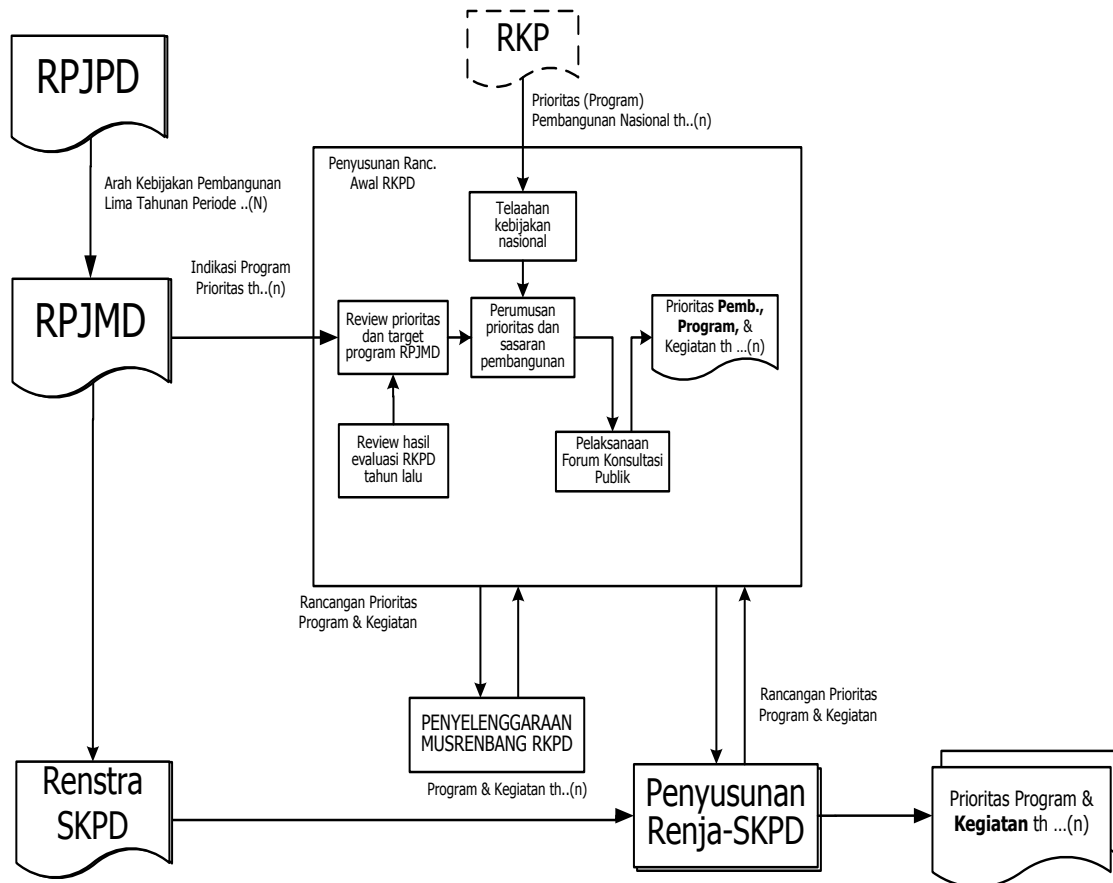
RPJPD

RKP

Prioritas (Program) Pembangunan Nasional th..(n)

Arah Kebijakan Pembangunan Lima Tahunan Periode ..(N)

Penyusunan Ranc. Awal RKPD

Telaahan kebijakan nasional

Indikasi Program Prioritas th..(n)

RPJMD

Review prioritas dan target program RPJMD

Perumusan prioritas dan sasaran pembangunan

Prioritas **Pemb., Program,** & Kegiatan th ...(n)

Review hasil evaluasi RKPD tahun lalu

Pelaksanaan Forum Konsultasi Publik

Rancangan Prioritas Program & Kegiatan

PENYELENGGARAAN MUSRENBANG RKPD

Rancangan Prioritas Program & Kegiatan

Program & Kegiatan th..(n)

Renstra SKPD

Penyusunan Renja-SKPD

Prioritas Program & **Kegiatan** th ...(n)